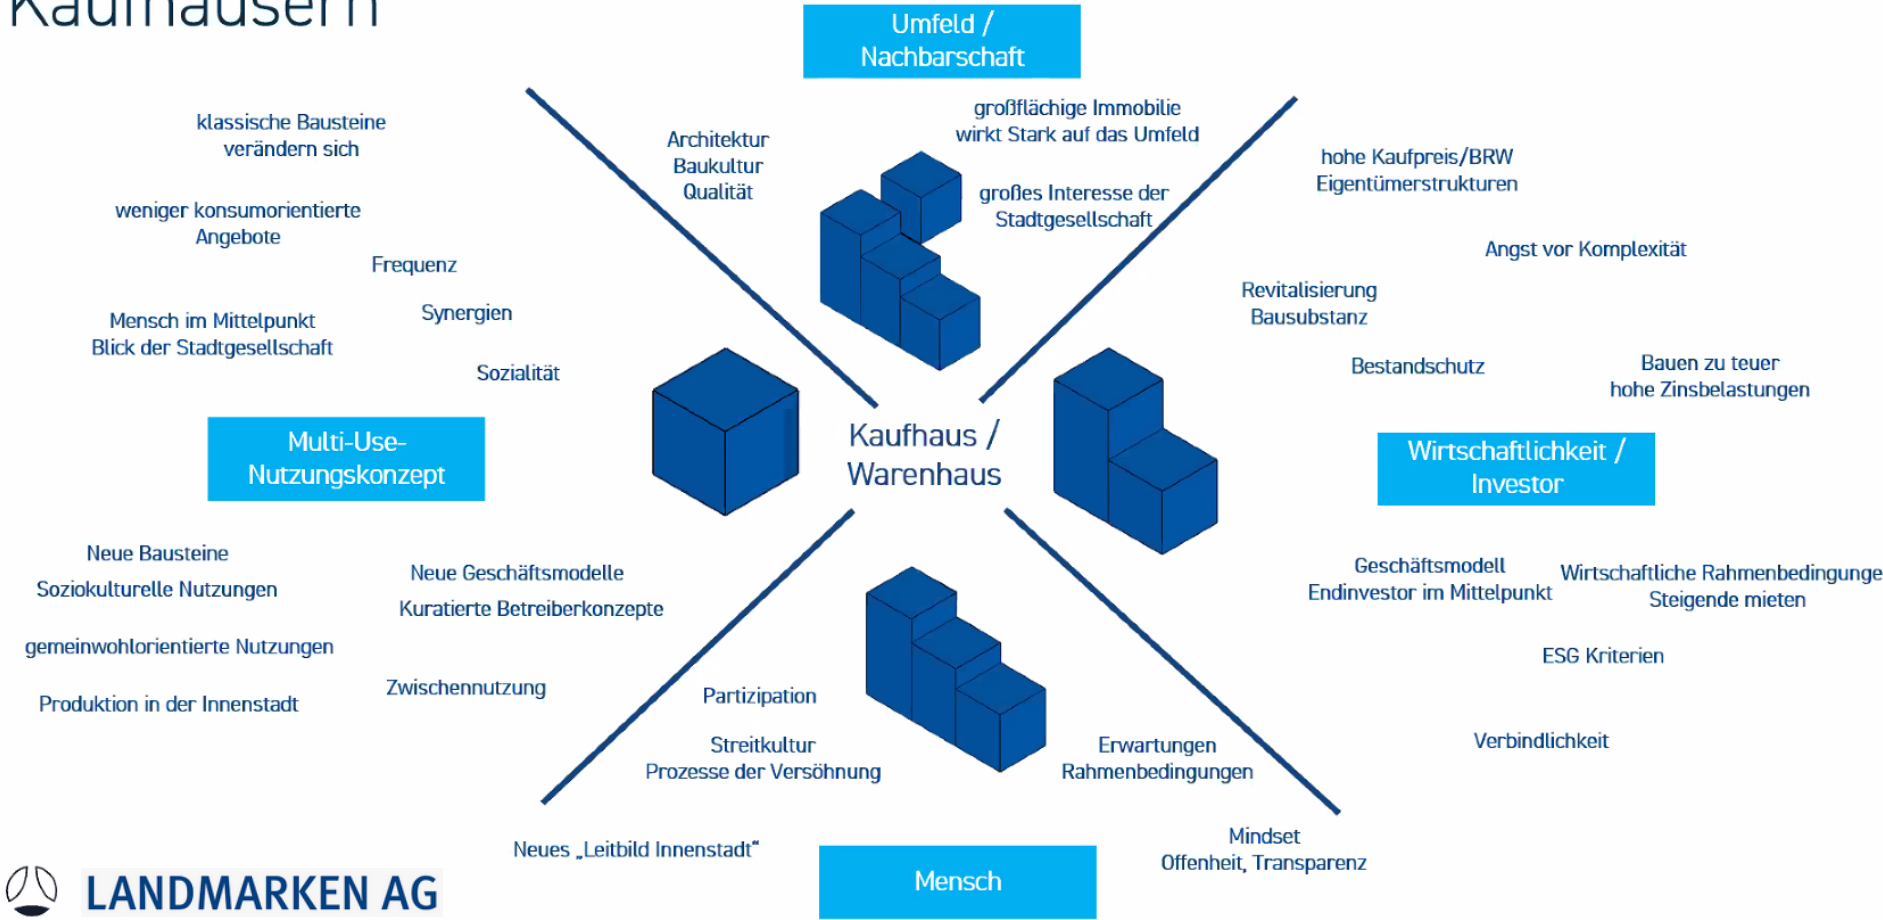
Kaufhäusern

Umfeld / Nachbarschaft

klassische Bausteine verändern sich

Architektur
Baukultur
Qualität

großflächige Immobilie wirkt Stark auf das Umfeld

großes Interesse der Stadtgesellschaft

hohe Kaufpreis/BRW
Eigentümerstrukturen

weniger konsumorientierte Angebote

Frequenz

Angst vor Komplexität

Revitalisierung
Bausubstanz

Mensch im Mittelpunkt
Blick der Stadtgesellschaft

Synergien

Sozialität

Bestandschutz

Bauen zu teuer
hohe Zinsbelastungen

Multi-Use-Nutzungskonzept

Kaufhaus / Warenhaus

Wirtschaftlichkeit / Investor

Neue Bausteine
Soziokulturelle Nutzungen

Neue Geschäftsmodelle

Kuratierte Betreiberkonzepte

Geschäftsmodell
Endinvestor im Mittelpunkt

Wirtschaftliche Rahmenbedingunge
Steigende mieten

gemeinwohlorientierte Nutzungen

ESG Kriterien

Zwischennutzung

Partizipation

Produktion in der Innenstadt

Streitkultur
Prozesse der Versöhnung

Erwartungen
Rahmenbedingungen

Verbindlichkeit

Neues „Leitbild Innenstadt“

Mensch

Mindset
Offenheit, Transparenz

LANDMARKEN AG